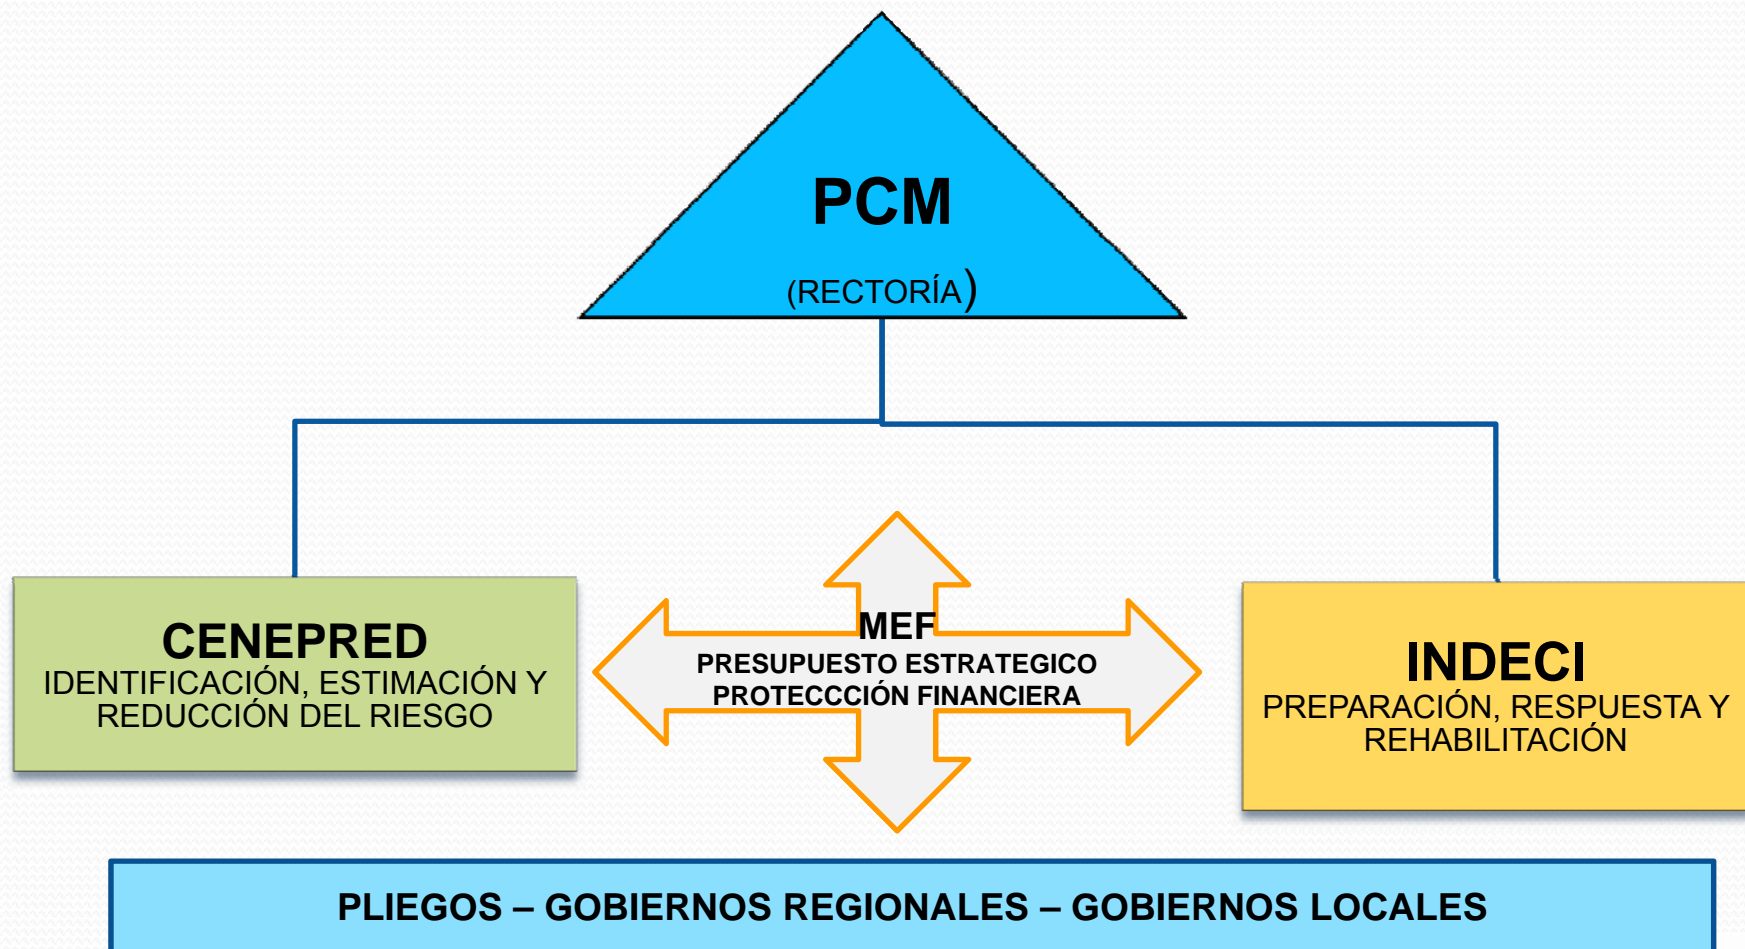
PCM
(RECTORÍA)

CENEPRED
IDENTIFICACIÓN, ESTIMACIÓN Y REDUCCIÓN DEL RIESGO

MEF
PRESUPUESTO ESTRATEGICO
PROTECCCIÓN FINANCIERA

INDECI
PREPARACIÓN, RESPUESTA Y REHABILITACIÓN

PLIEGOS – GOBIERNOS REGIONALES – GOBIERNOS LOCALES